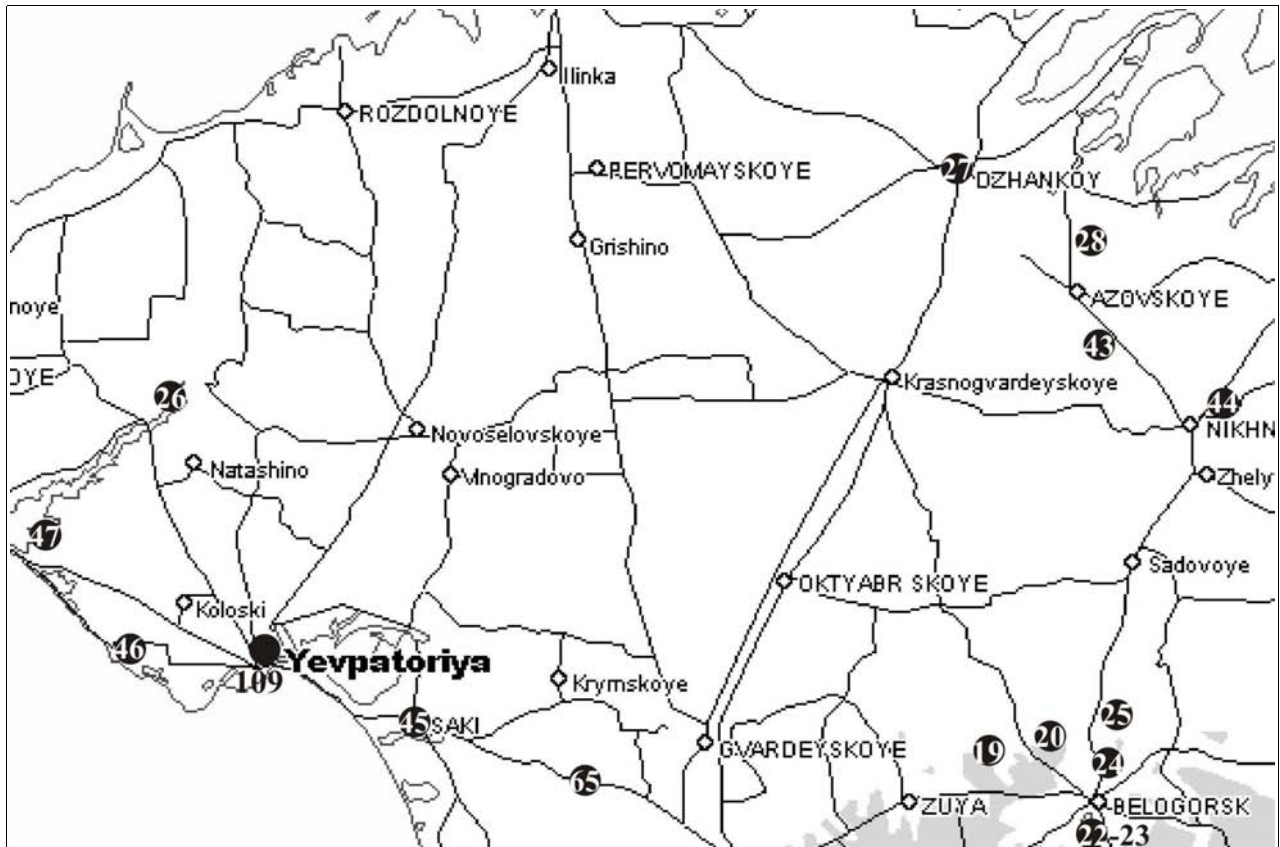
Ilinka
ROZDOLNOYE
PERVOMAYSKOYE
27
DZHANKOY
Grishino
28
noye
AZOVSKOYE
43
OYE
Krasnogvardeyskoye
26
44
NIKHN
Novoselovskoye
Natashino
Vinogradovo
Zhely
47
Sadovoye
OKTYABR SKOYE
Koloski
46
Yevpatoriya
109
Krymskoye
25
45
SAKI
20
GVARDEYSKOYE
19
24
65
ZUYA
BELOGORSK
22-23